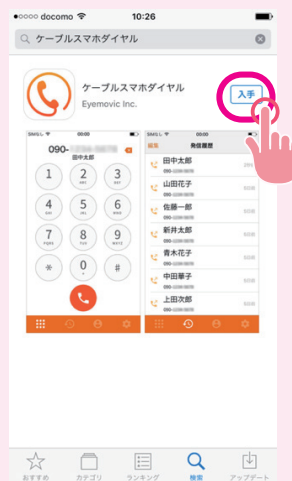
●●●●○ docomo 10:26

ケーブルスマホダイヤル

ケーブルスマホダイヤル
Eyemovic Inc.

入手

SIMなし 00:00
090-
田中太郎
1
2 ABC
3 DEF
4 GHI
5 JKL
6 MNO
7 PQRS
8 TUV
9 WXYZ
*
0 +
#

SIMなし 00:00
編集 発信履歴
田中太郎
山田花子
佐藤一郎
新井太郎
青木花子
中田華子
上田次郎

おすすめ
カテゴリ
ランキング
検索
アップデート